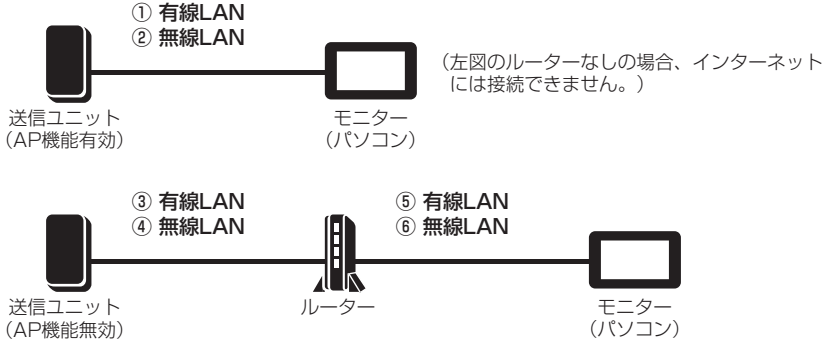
① 有線LAN
② 無線LAN

送信ユニット
(AP機能有効)

モニター
(パソコン)

(左図のルーターなしの場合、インターネットには接続できません。)

③ 有線LAN
④ 無線LAN

⑤ 有線LAN
⑥ 無線LAN

送信ユニット
(AP機能無効)

ルーター

モニター
(パソコン)